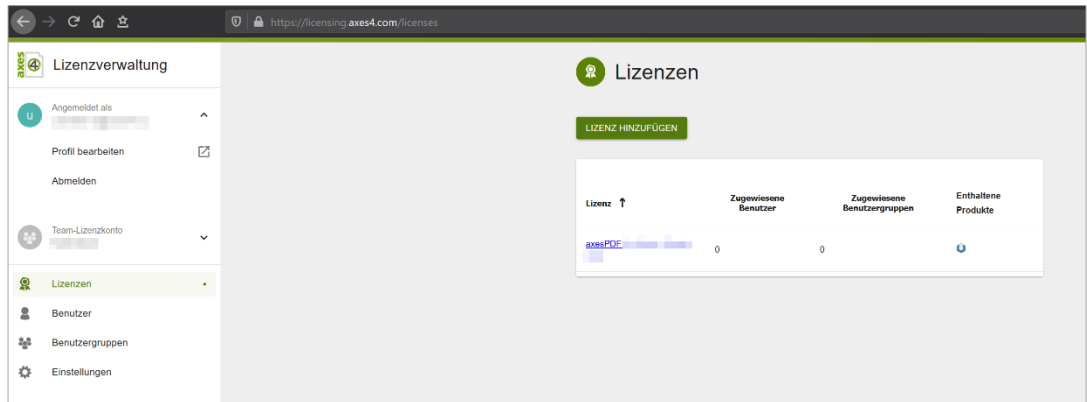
https://licensing.axes4.com/licenses

axes 4 Lizenzverwaltung

U Angemeldet als
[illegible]

Profil bearbeiten

Abmelden

Team-Lizenzkonto
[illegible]

Lizenzen

Benutzer

Benutzergruppen

Einstellungen

Lizenzen

LIZENZ HINZUFÜGEN

| Lizenz ↑ | Zugewiesene Benutzer | Zugewiesene Benutzergruppen | Enthaltene Produkte |
|---|---|---|---|
| axesPDF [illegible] | 0 | 0 | |